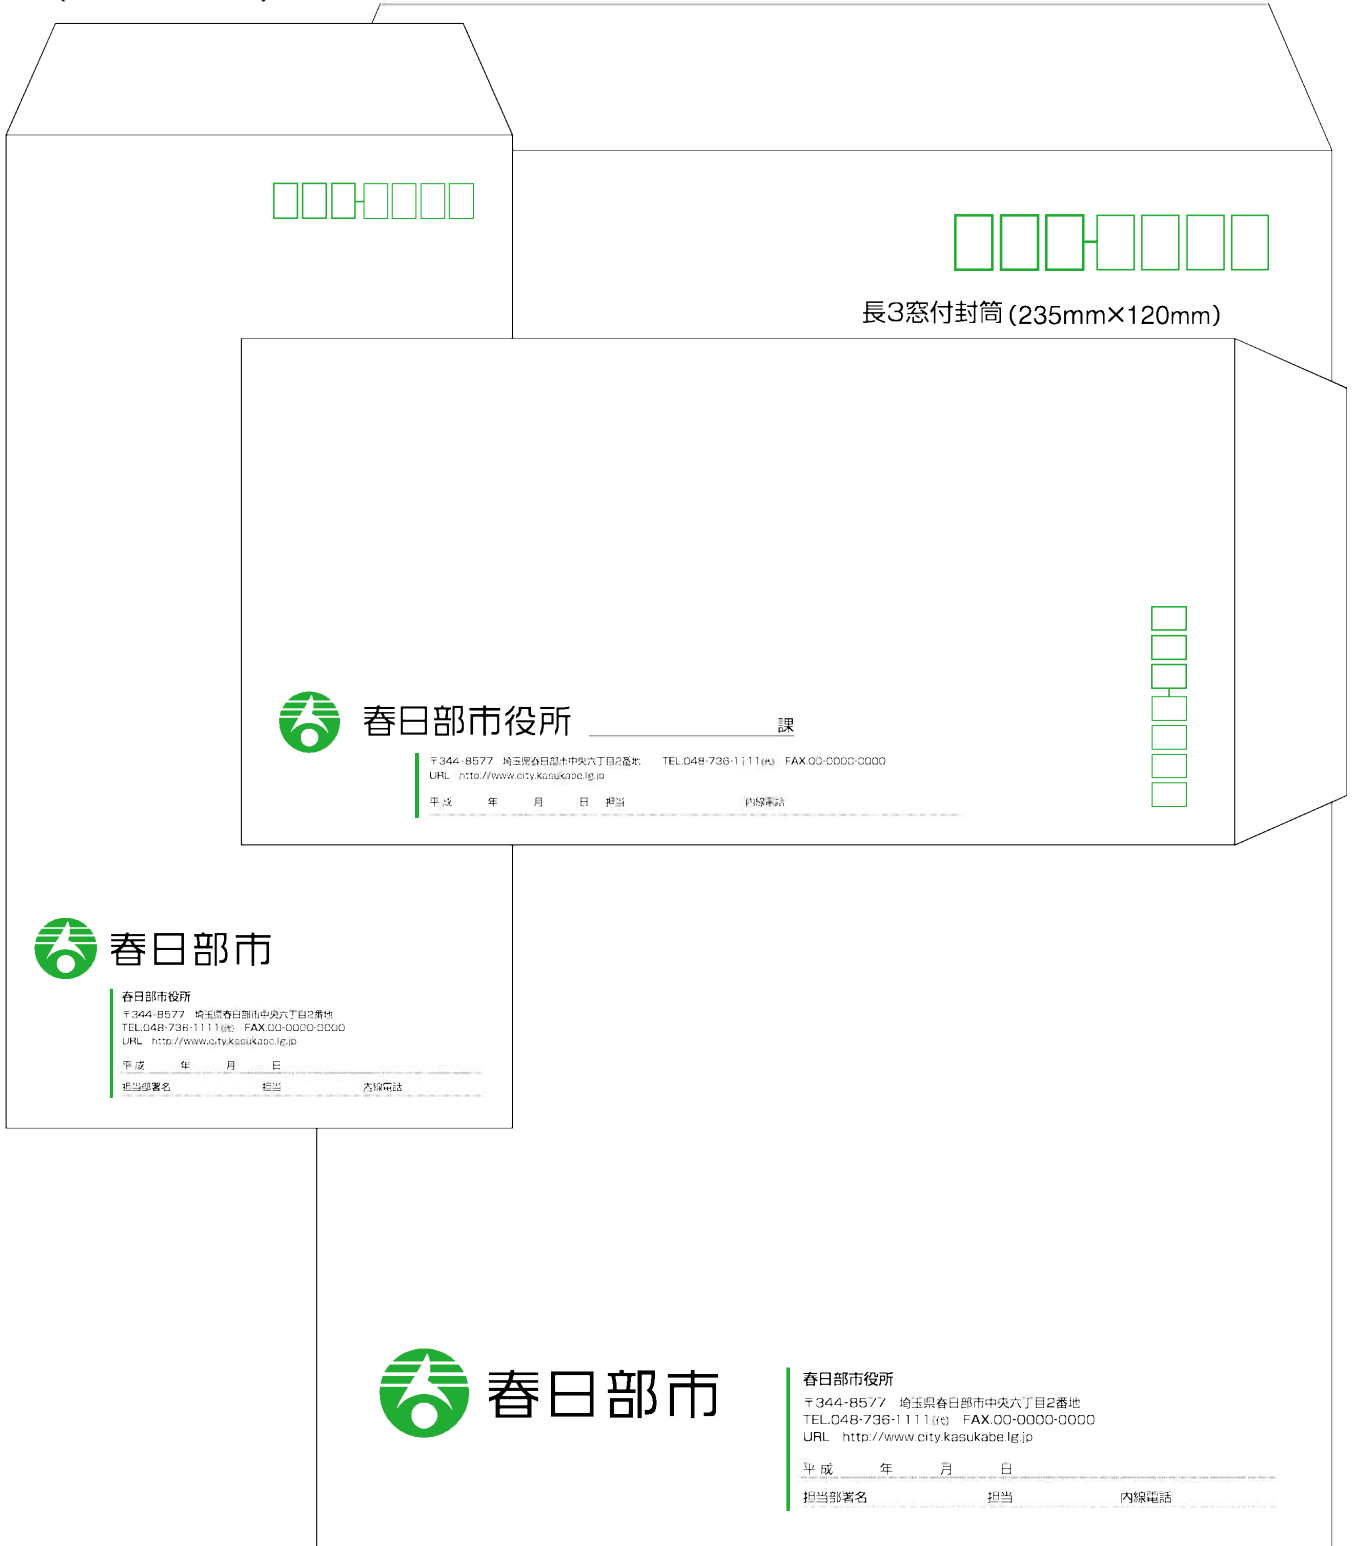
長3窓付封筒(235mm×120mm)

春日部市役所 課

〒344-8577 埼玉県春日部市中央六丁目2番地 TEL.048-736-1111(代) FAX.00-0000-0000
URL http://www.city.kasukabe.lg.jp

平成 年 月 日 担当 内線電話

春日部市

春日部市役所
〒344-8577 埼玉県春日部市中央六丁目2番地
TEL.048-736-1111(代) FAX.00-0000-0000
URL http://www.city.kasukabe.lg.jp

平成 年 月 日
担当部署名 担当 内線電話

春日部市

春日部市役所
〒344-8577 埼玉県春日部市中央六丁目2番地
TEL.048-736-1111(代) FAX.00-0000-0000
URL http://www.city.kasukabe.lg.jp

平成 年 月 日
担当部署名 担当 内線電話